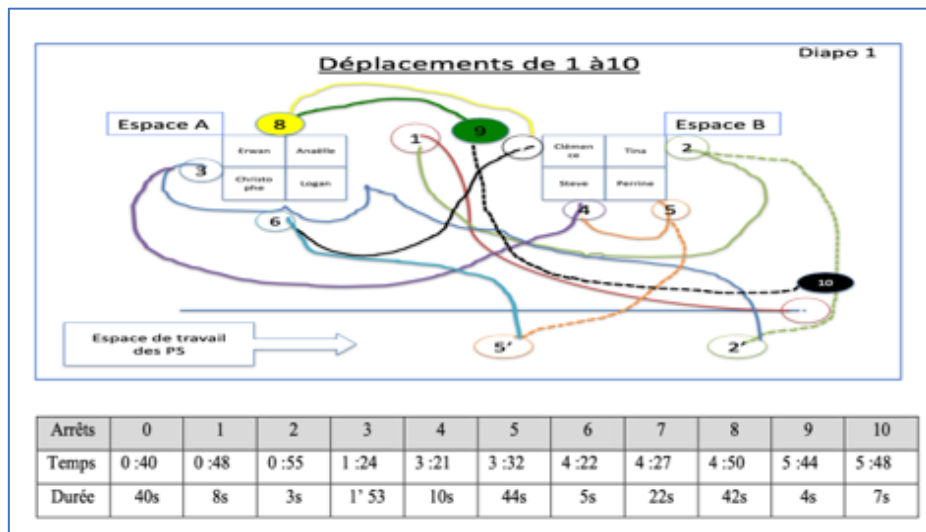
Diapo 1

Déplacements de 1 à10

Espace A

8

9

Espace B

Erwan | Anaëlle
Christophe | Logan

1

Clémence | Tina
Steve | Perrine

2

3

6

4

5

10

Espace de travail des PS

5'

2'

| Arrêts | 0 | 1 | 2 | 3 | 4 | 5 | 6 | 7 | 8 | 9 | 10 |
|---|---|---|---|---|---|---|---|---|---|---|---|
| Temps | 0 :40 | 0 :48 | 0 :55 | 1 :24 | 3 :21 | 3 :32 | 4 :22 | 4 :27 | 4 :50 | 5 :44 | 5 :48 |
| Durée | 40s | 8s | 3s | 1' 53 | 10s | 44s | 5s | 22s | 42s | 4s | 7s |